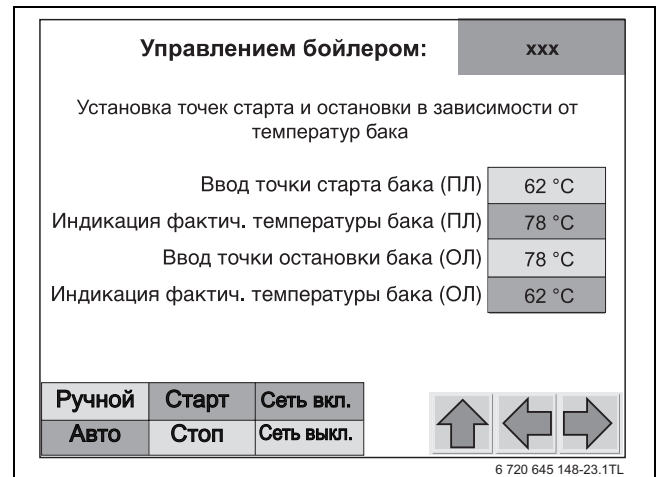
Управлением бойлером:

xxx

Установка точек старта и остановки в зависимости от температур бака

| | |
|---|---|
| Ввод точки старта бака (ПЛ) | 62 °C |
| Индикация фактич. температуры бака (ПЛ) | 78 °C |
| Ввод точки остановки бака (ОЛ) | 78 °C |
| Индикация фактич. температуры бака (ОЛ) | 62 °C |

| | | |
|---|---|---|
| Ручной | Старт | Сеть вкл. |
| Авто | Стоп | Сеть выкл. |

6 720 645 148-23.1TL